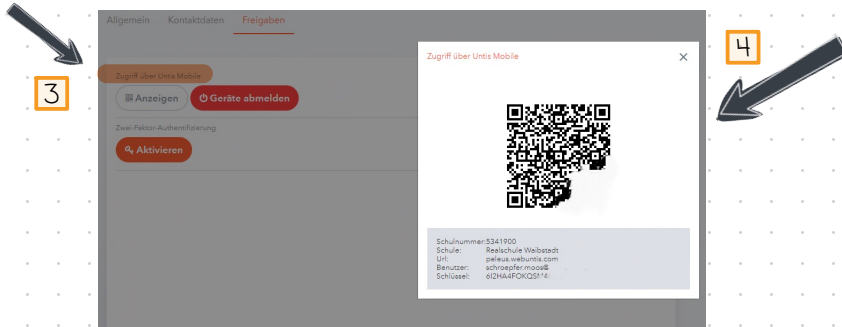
Allgemein Kontaktdaten Freigaben

3

Zugriff über Untis Mobile

Anzeigen Geräte abmelden

Zwei-Faktor-Authentifizierung

Aktivieren

Zugriff über Untis Mobile ×

4

| | |
|---|---|
| Schulnummer: | 5341900 |
| Schule: | Realschule Waibstadt |
| Url: | peleus.webuntis.com |
| Benutzer: | schroepfer.moos@ |
| Schlüssel: | 6I2HA4FOKQS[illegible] |